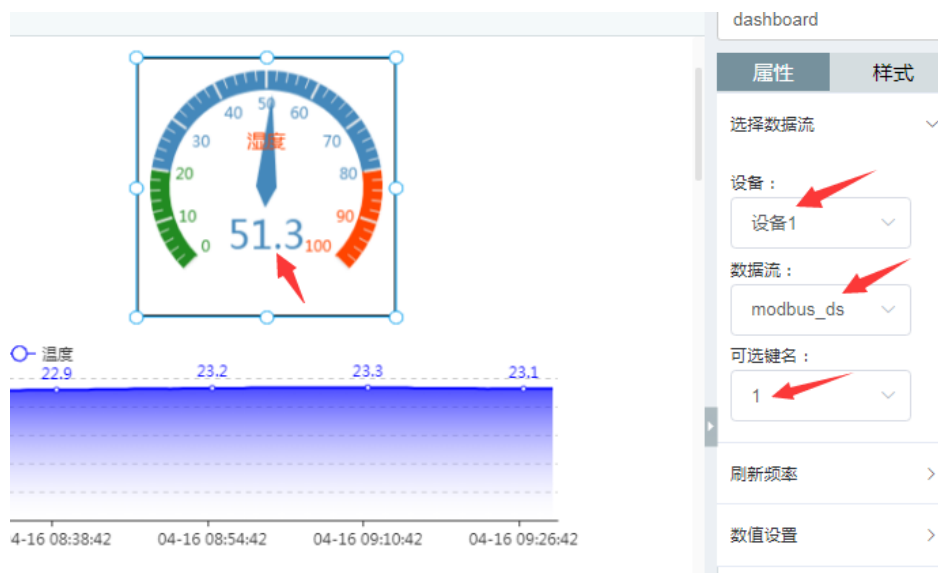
40
50
60
30
温度
70
20
80
10
90
0
51.3
100

温度
22.9
23.2
23.3
23.1
04-16 08:38:42
04-16 08:54:42
04-16 09:10:42
04-16 09:26:42

dashboard
属性
样式
选择数据流
设备：
设备1
数据流：
modbus_ds
可选键名：
1
刷新频率
数值设置